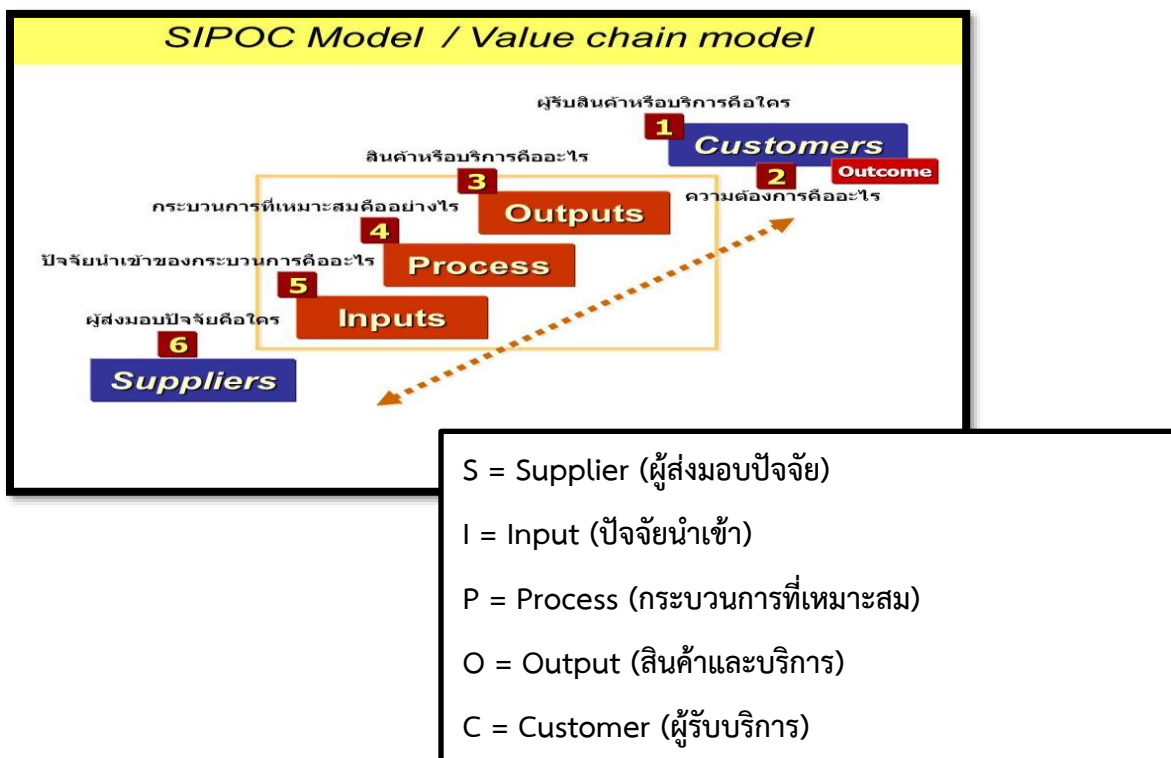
SIPOC Model / Value chain model

ผู้รับสินค้าหรือบริการคือใคร
1
Customers
Outcome
2
ความต้องการคืออะไร

สินค้าหรือบริการคืออะไร
3
Outputs

กระบวนการที่เหมาะสมคืออย่างไร
4
Process

ปัจจัยนำเข้าของกระบวนการคืออะไร
5
Inputs

ผู้ส่งมอบปัจจัยคือใคร
6
Suppliers

S = Supplier (ผู้ส่งมอบปัจจัย)

I = Input (ปัจจัยนำเข้า)

P = Process (กระบวนการที่เหมาะสม)

O = Output (สินค้าและบริการ)

C = Customer (ผู้รับบริการ)